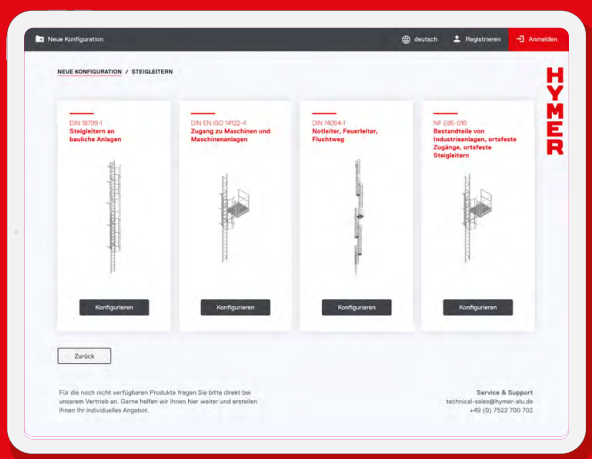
Neue Konfiguration

deutsch Registrieren Anmelden

NEUE KONFIGURATION / STEIGLEITERN

HYMER

DIN 18799-1
Steigleitern an bauliche Anlagen

Konfigurieren

DIN EN ISO 14122-4
Zugang zu Maschinen und Maschinenanlagen

Konfigurieren

DIN 14094-1
Notleiter, Feuerleiter, Fluchtweg

Konfigurieren

NF E85-016
Bestandteile von Industrieanlagen, ortsfeste Zugänge, ortsfeste Steigleitern

Konfigurieren

Zurück

Für die noch nicht verfügbaren Produkte fragen Sie bitte direkt bei unserem Vertrieb an. Gerne helfen wir Ihnen hier weiter und erstellen Ihnen Ihr individuelles Angebot.

Service & Support
technical-sales@hymer-alu.de
+49 (0) 7522 700 702